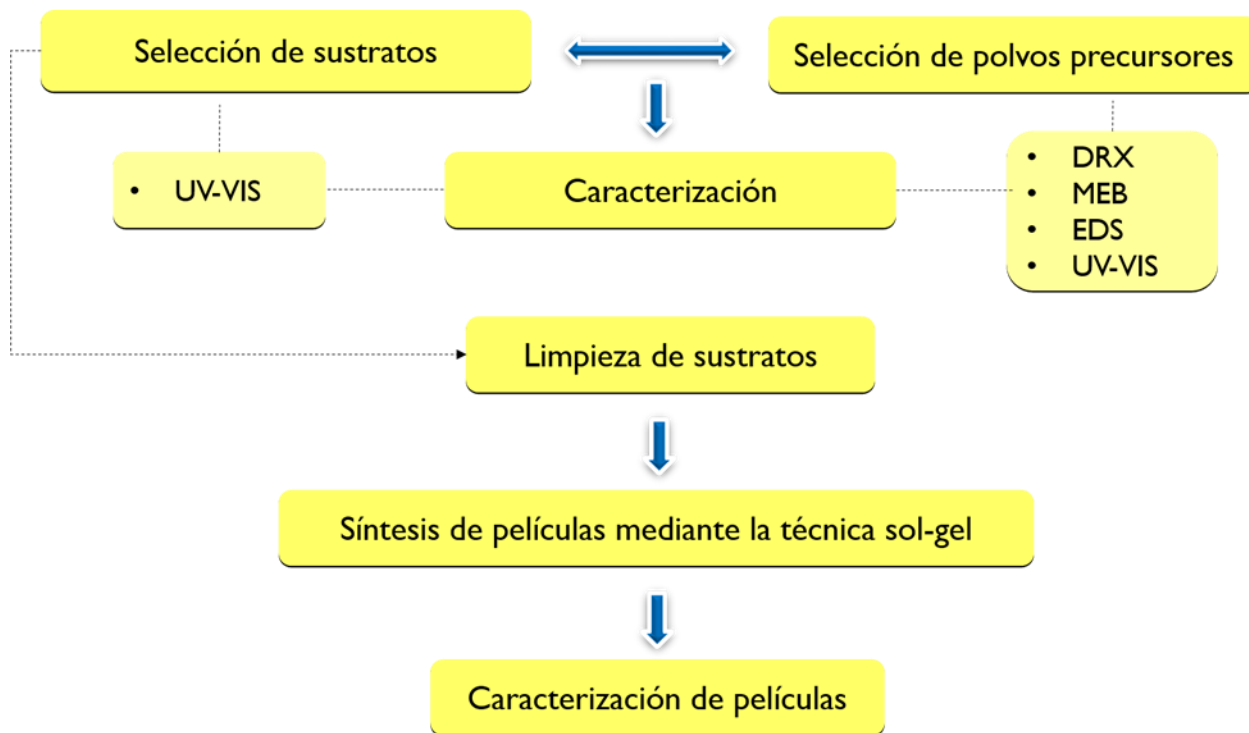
Selección de sustratos

Selección de polvos precursores

• UV-VIS

Caracterización

• DRX
• MEB
• EDS
• UV-VIS

Limpieza de sustratos

Síntesis de películas mediante la técnica sol-gel

Caracterización de películas